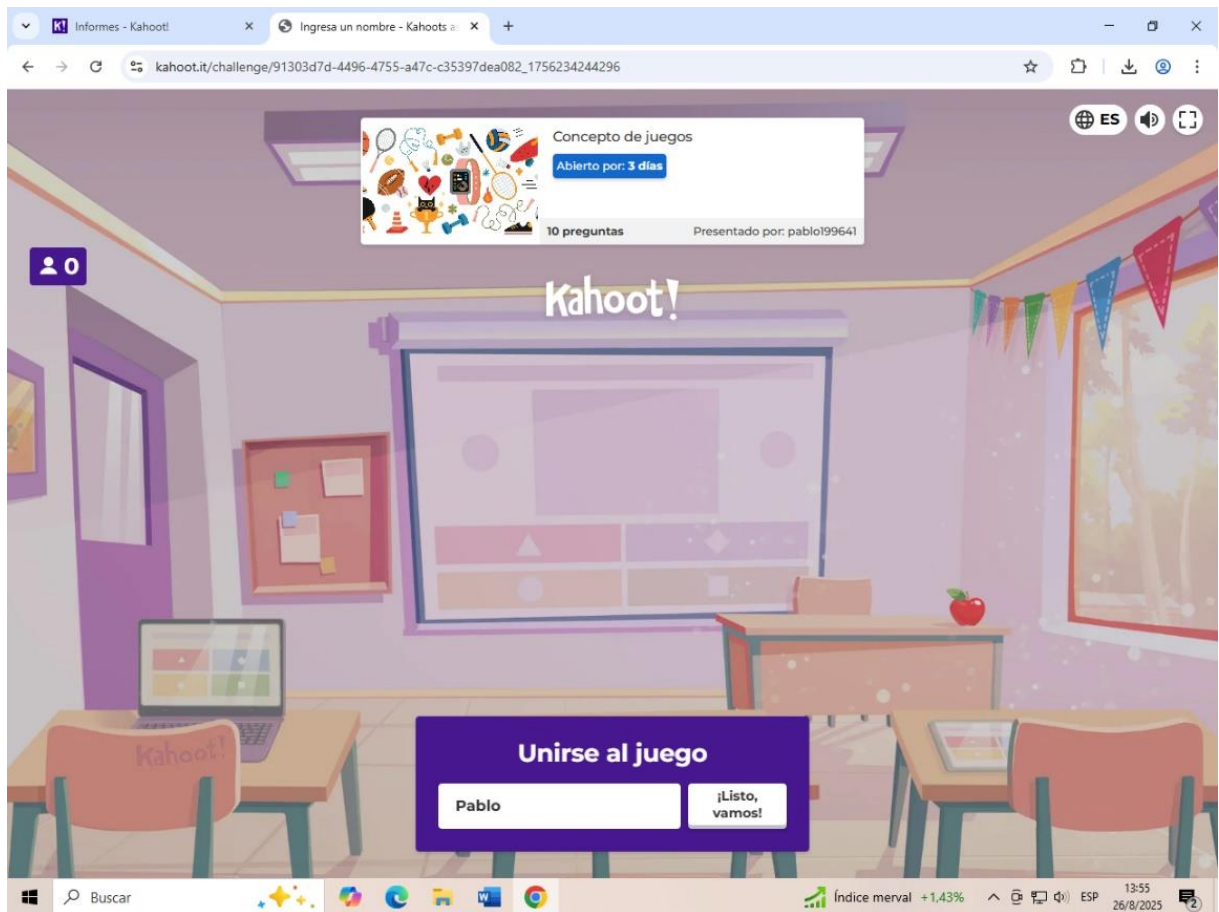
Informes - Kahoot!
Ingresa un nombre - Kahoots a
kahoot.it/challenge/91303d7d-4496-4755-a47c-c35397dea082_1756234244296

ES

Concepto de juegos
Abierto por: 3 días
10 preguntas
Presentado por: pablo199641

0

Kahoot!

Kahoot!

Unirse al juego
Pablo
¡Listo, vamos!

Buscar
Índice merval +1,43%
ESP
13:55
26/8/2025
2